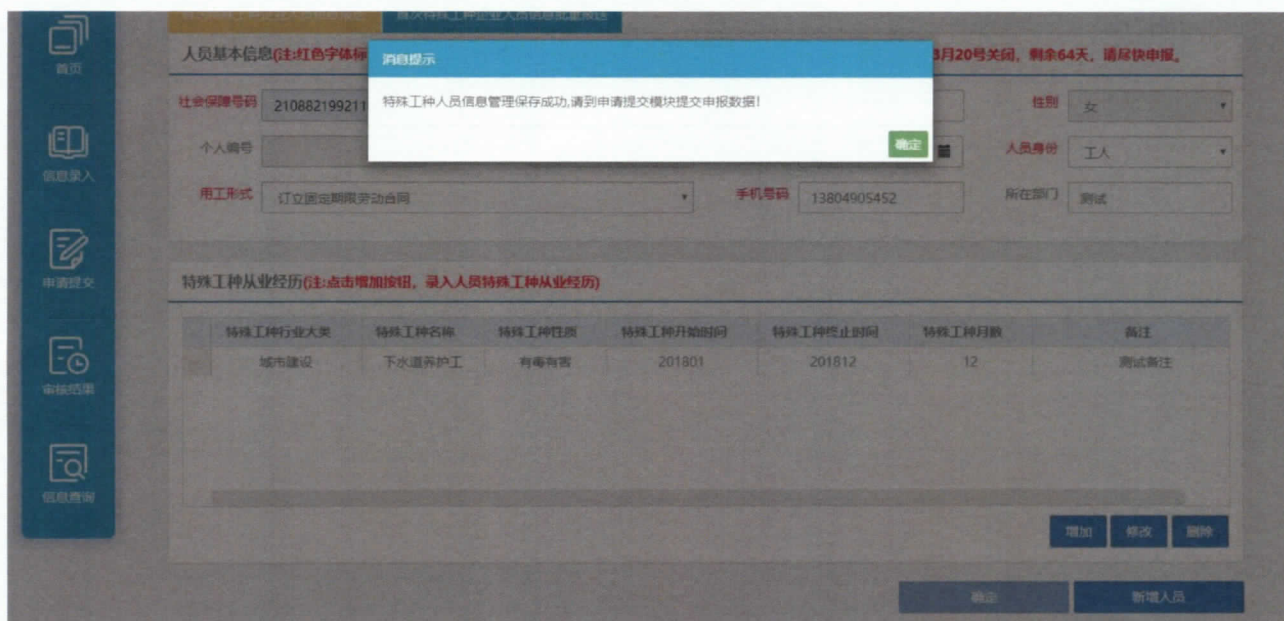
首页

信息录入

申请提交

审核结果

信息查询

首次特殊工种企业人员信息批量推送

人员基本信息(注:红色字体标

8月20号关闭，剩余64天，请尽快申报。

消息提示

特殊工种人员信息管理保存成功,请到申请提交模块提交申报数据!

确定

社会保障号码 210882199211

性别 女

个人编号

人员身份 工人

用工形式 订立固定期限劳动合同

手机号码 13804905452

所在部门 测试

特殊工种从业经历(注:点击增加按钮，录入人员特殊工种从业经历)

| 特殊工种行业大类 | 特殊工种名称 | 特殊工种性质 | 特殊工种开始时间 | 特殊工种终止时间 | 特殊工种月数 | 备注 |
|---|---|---|---|---|---|---|
| 城市建设 | 下水道养护工 | 有毒有害 | 201801 | 201812 | 12 | 测试备注 |

增加 修改 删除

确定 新增人员